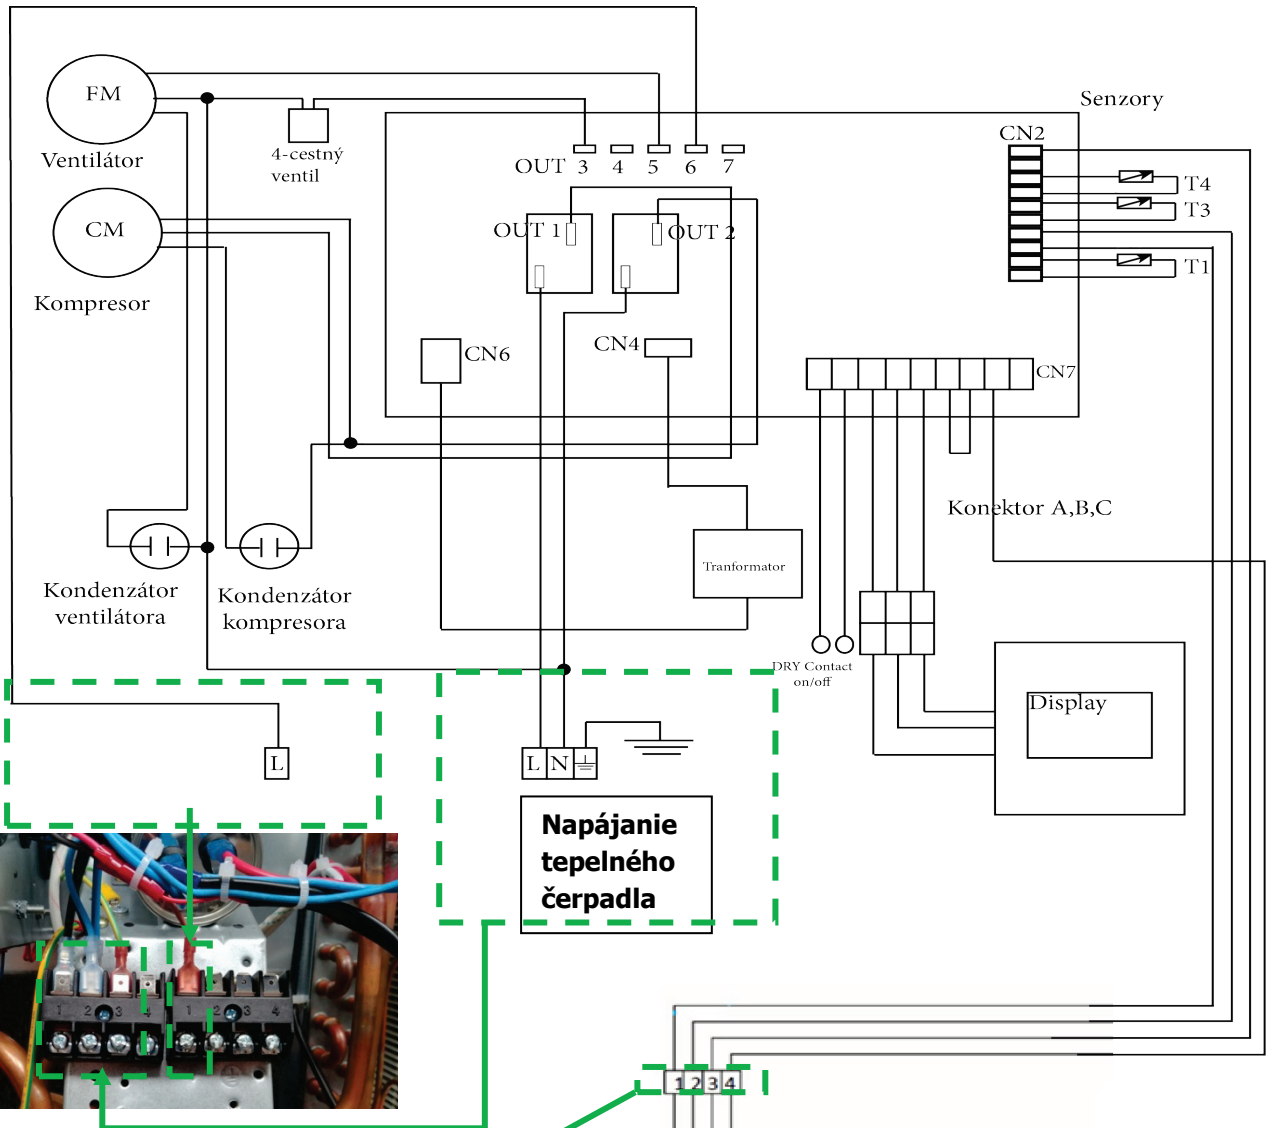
FM
Ventilátor
CM
Kompresor
4-cestný ventil
Senzory
CN2
T4
T3
T1
OUT 3 4 5 6 7
OUT 1
OUT 2
CN6
CN4
CN7
Konektor A,B,C
Tranformator
Kondenzátor ventilátora
Kondenzátor kompresora
DRY Contact on/off
Display
L
L N
Napájanie tepelného čerpadla
1 2 3 4
1 2 3 4
1 2 3 4